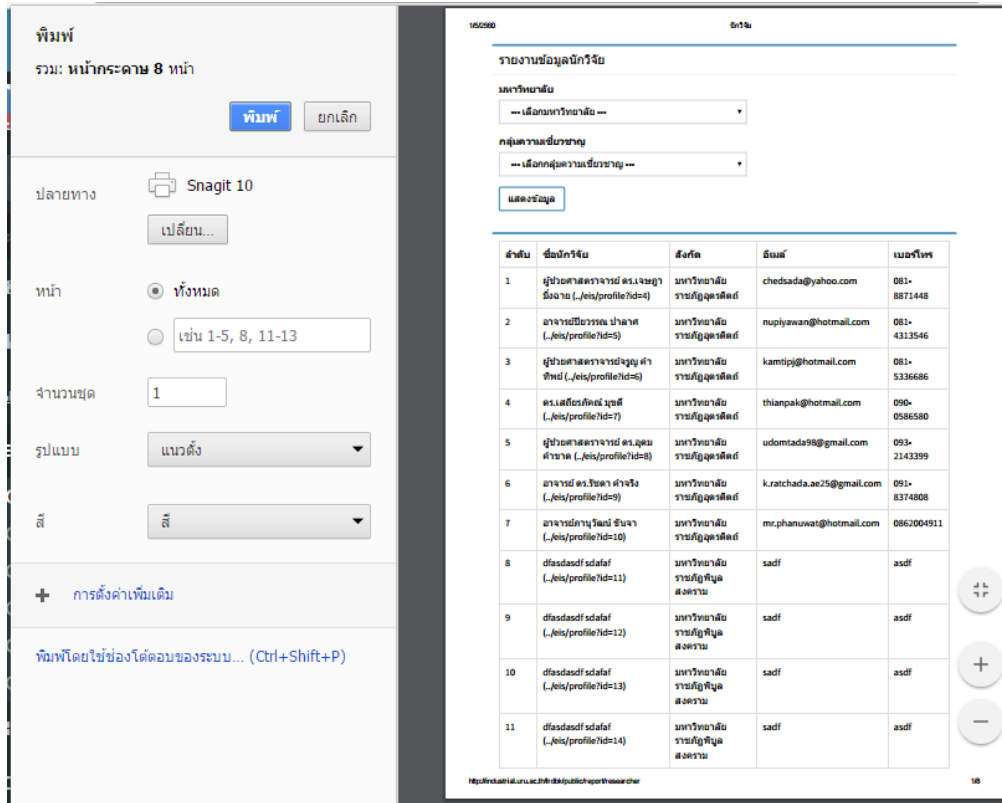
พิมพ์

รวม: หน้ากระดาษ 8 หน้า

พิมพ์ ยกเลิก

ปลายทาง Snagit 10

เปลี่ยน...

หน้า ทั้งหมด

เช่น 1-5, 8, 11-13

จำนวนชุด 1

รูปแบบ แนวตั้ง

สี สี

+ การตั้งค่าเพิ่มเติม

พิมพ์โดยใช้ช่องโต้ตอบของระบบ... (Ctrl+Shift+P)

1/6/2560 นักวิจัย

รายงานข้อมูลนักวิจัย

มหาวิทยาลัย

--- เลือกมหาวิทยาลัย ---

กลุ่มความเชี่ยวชาญ

--- เลือกกลุ่มความเชี่ยวชาญ ---

แสดงข้อมูล

| ลำดับ | ชื่อนักวิจัย | สังกัด | อีเมล์ | เบอร์โทร |
|---|---|---|---|---|
| 1 | ผู้ช่วยศาสตราจารย์ ดร.เจษฎา มิ่งฉาย (../eis/profile?id=4) | มหาวิทยาลัยราชภัฏอุตรดิตถ์ | chedsada@yahoo.com | 081-8871448 |
| 2 | อาจารย์ปิยวรรณ ปาลาศ (../eis/profile?id=5) | มหาวิทยาลัยราชภัฏอุตรดิตถ์ | nupiyawan@hotmail.com | 081-4313546 |
| 3 | ผู้ช่วยศาสตราจารย์จรูญ คำทิพย์ (../eis/profile?id=6) | มหาวิทยาลัยราชภัฏอุตรดิตถ์ | kamtipj@hotmail.com | 081-5336686 |
| 4 | ดร.เสถียรภัคณ์ มุขดี (../eis/profile?id=7) | มหาวิทยาลัยราชภัฏอุตรดิตถ์ | thianpak@hotmail.com | 090-0586580 |
| 5 | ผู้ช่วยศาสตราจารย์ ดร.อุดม คำขาด (../eis/profile?id=8) | มหาวิทยาลัยราชภัฏอุตรดิตถ์ | udomtada98@gmail.com | 093-2143399 |
| 6 | อาจารย์ ดร.รัชดา คำจริง (../eis/profile?id=9) | มหาวิทยาลัยราชภัฏอุตรดิตถ์ | k.ratchada.ae25@gmail.com | 091-8374808 |
| 7 | อาจารย์ภานุวัฒน์ ชันจา (../eis/profile?id=10) | มหาวิทยาลัยราชภัฏอุตรดิตถ์ | mr.phanuwat@hotmail.com | 0862004911 |
| 8 | dfasdasdf sdafaf (../eis/profile?id=11) | มหาวิทยาลัยราชภัฏพิบูลสงคราม | sadf | asdf |
| 9 | dfasdasdf sdafaf (../eis/profile?id=12) | มหาวิทยาลัยราชภัฏพิบูลสงคราม | sadf | asdf |
| 10 | dfasdasdf sdafaf (../eis/profile?id=13) | มหาวิทยาลัยราชภัฏพิบูลสงคราม | sadf | asdf |
| 11 | dfasdasdf sdafaf (../eis/profile?id=14) | มหาวิทยาลัยราชภัฏพิบูลสงคราม | sadf | asdf |

http://industrial.uru.ac.th/irdbk/public/report/researcher 1/8